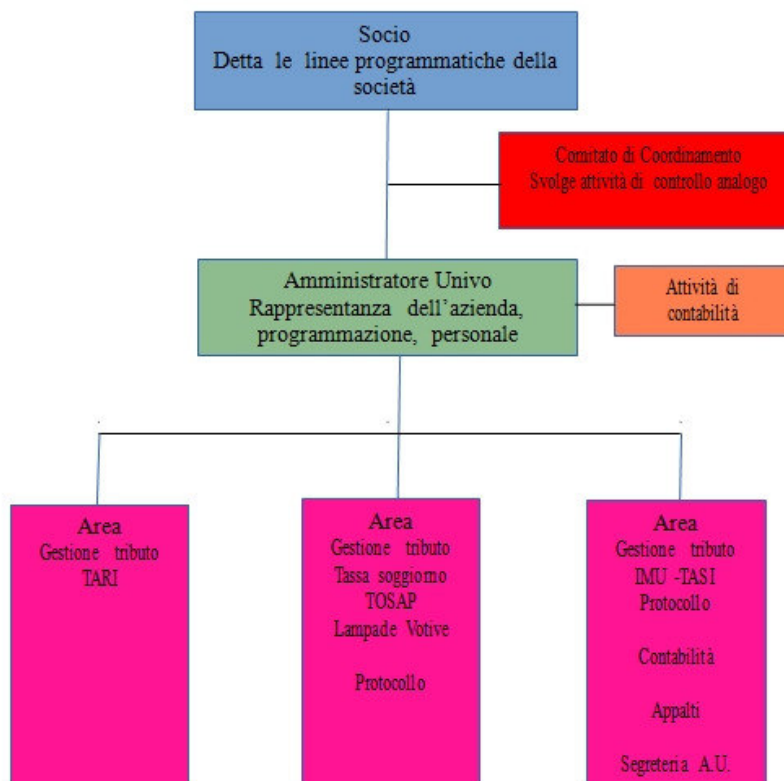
Socio
Detta le linee programmatiche della società

Comitato di Coordinamento
Svolge attività di controllo analogo

Amministratore Univo
Rappresentanza dell'azienda, programmazione, personale

Attività di contabilità

Area
Gestione tributo
TARI

Area
Gestione tributo
Tassa soggiorno
TOSAP
Lampade Votive

Protocollo

Area
Gestione tributo
IMU -TASI
Protocollo

Contabilità

Appalti

Segreteria A.U.